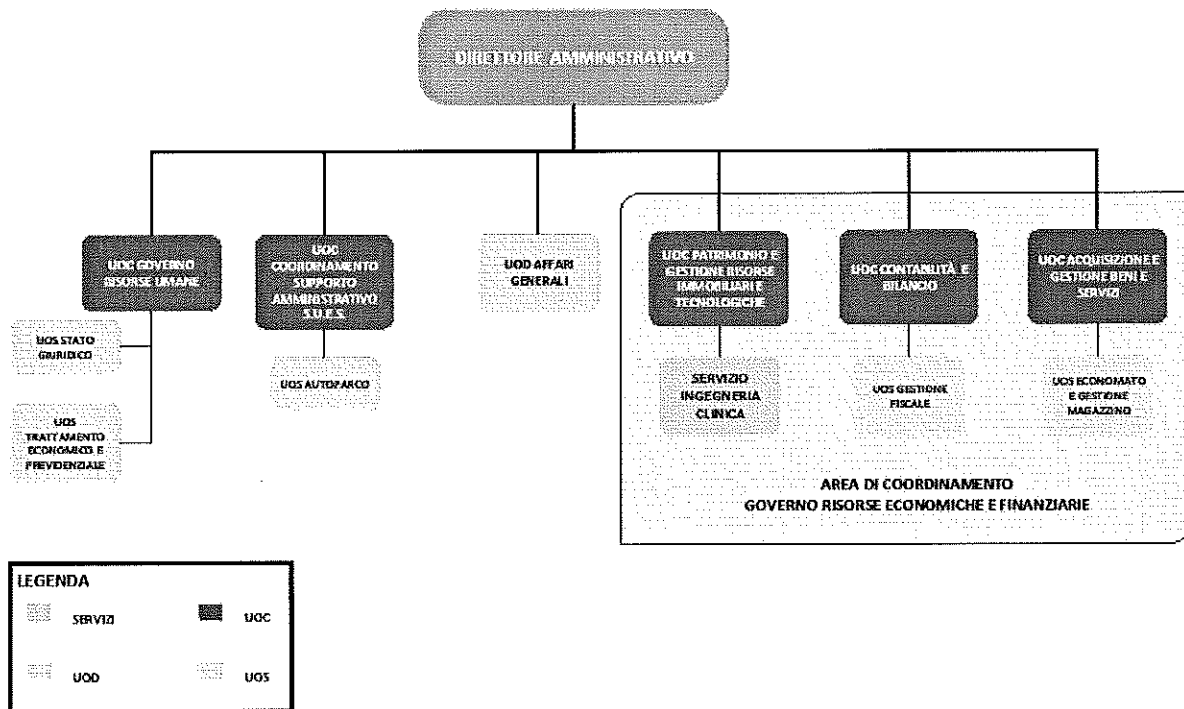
DIRETTORE AMMINISTRATIVO

UOC GOVERNO RISORSE UMANE

UOS STATO GIURIDICO

UOS TRATTAMENTO ECONOMICO E PREVIDENZIALE

UOC COORDINAMENTO SUPPORTO AMMINISTRATIVO S.U.E.S.

UOS AUTOPARCO

UOD AFFARI GENERALI

UOC PATRIMONIO E GESTIONE RISORSE IMMOBILIARI E TECNOLOGICHE

SERVIZIO INGEGNERIA CLINICA

UOC CONTABILITÀ E BILANCIO

UOS GESTIONE FISCALE

UOC ACQUISIZIONE E GESTIONE BENI E SERVIZI

UOS ECONOMATO E GESTIONE MAGAZZINO

AREA DI COORDINAMENTO
GOVERNO RISORSE ECONOMICHE E FINANZIARIE

LEGENDA
SERVIZI
UOC
UOD
UOS